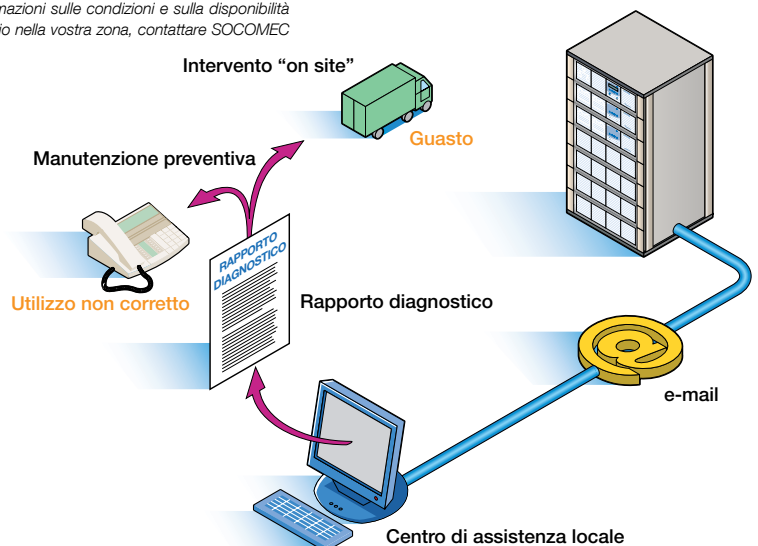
mazioni sulle condizioni e sulla disponibilità
io nella vostra zona, contattare SOCOMEC

Intervento “on site”

Guasto

Manutenzione preventiva

RAPPORTO DIAGNOSTICO

Utilizzo non corretto

Rapporto diagnostico

e-mail

Centro di assistenza locale